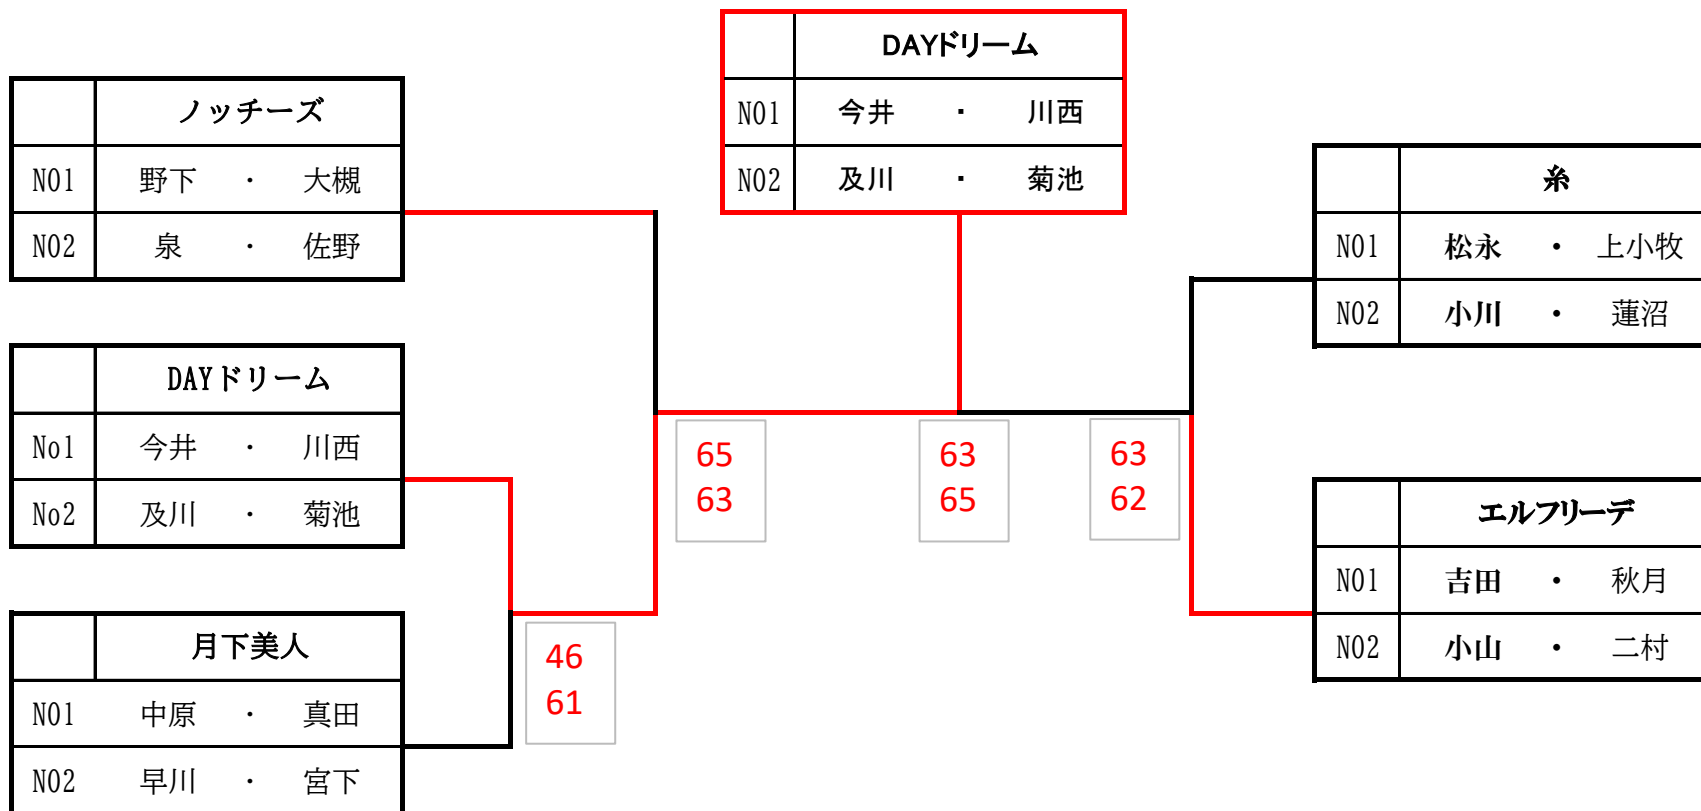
| | ノッチーズ |
|---|---|
| N01 | 野下 ・ 大槻 |
| N02 | 泉 ・ 佐野 |

| | DAYドリーム |
|---|---|
| No1 | 今井 ・ 川西 |
| No2 | 及川 ・ 菊池 |

| | 月下美人 |
|---|---|
| N01 | 中原 ・ 真田 |
| N02 | 早川 ・ 宮下 |

46
61

65
63

| | DAYドリーム |
|---|---|
| N01 | 今井 ・ 川西 |
| N02 | 及川 ・ 菊池 |

63
65

63
62

| | 糸 |
|---|---|
| N01 | 松永 ・ 上小牧 |
| N02 | 小川 ・ 蓮沼 |

| | エルフリーデ |
|---|---|
| N01 | 吉田 ・ 秋月 |
| N02 | 小山 ・ 二村 |